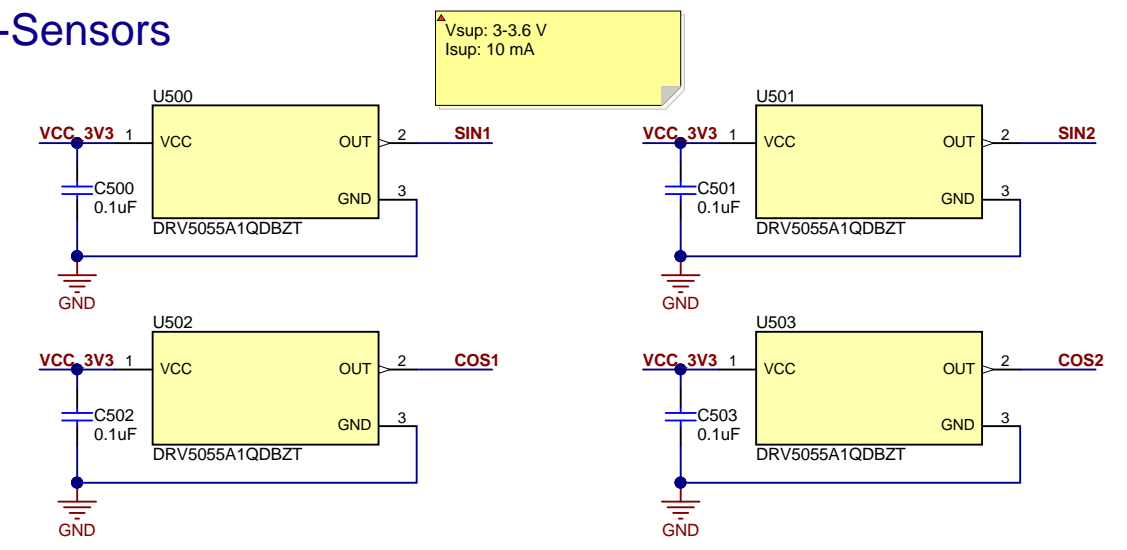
-Sensors

Vsup: 3-3.6 V
Isup: 10 mA

U500
VCC_3V3 1 VCC OUT 2 SIN1
C500
0.1uF
GND 3
DRV5055A1QDBZT
GND

U501
VCC_3V3 1 VCC OUT 2 SIN2
C501
0.1uF
GND 3
DRV5055A1QDBZT
GND

U502
VCC_3V3 1 VCC OUT 2 COS1
C502
0.1uF
GND 3
DRV5055A1QDBZT
GND

U503
VCC_3V3 1 VCC OUT 2 COS2
C503
0.1uF
GND 3
DRV5055A1QDBZT
GND